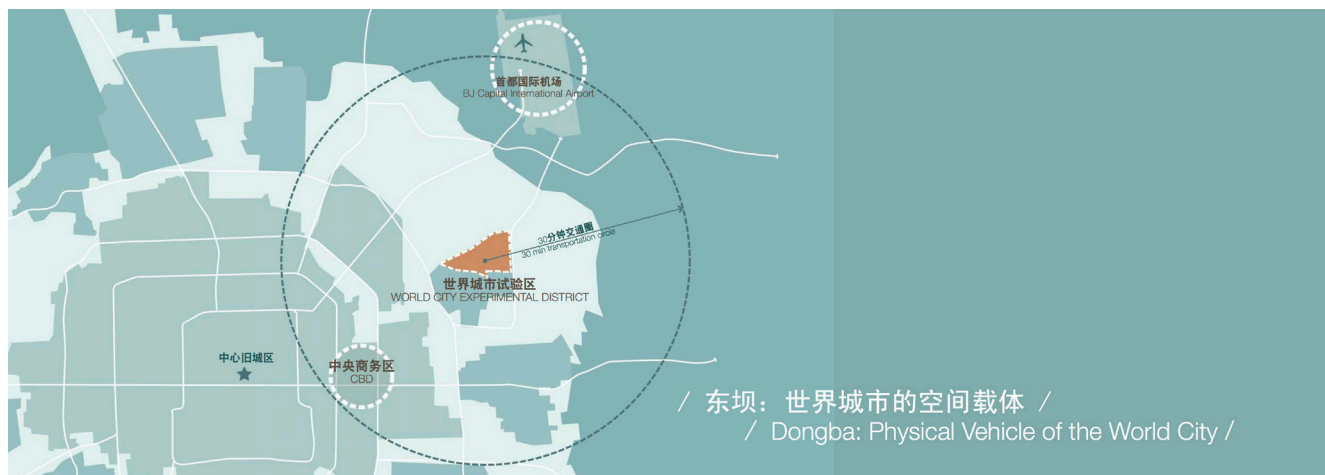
首都国际机场
BJ Capital International Airport

30分钟交通圈
30 min transportation circle

世界城市试验区
WORLD CITY EXPERIMENTAL DISTRICT

中心旧城区

中央商务区
CBD

/ 东坝：世界城市的空间载体 /
/ Dongba: Physical Vehicle of the World City /